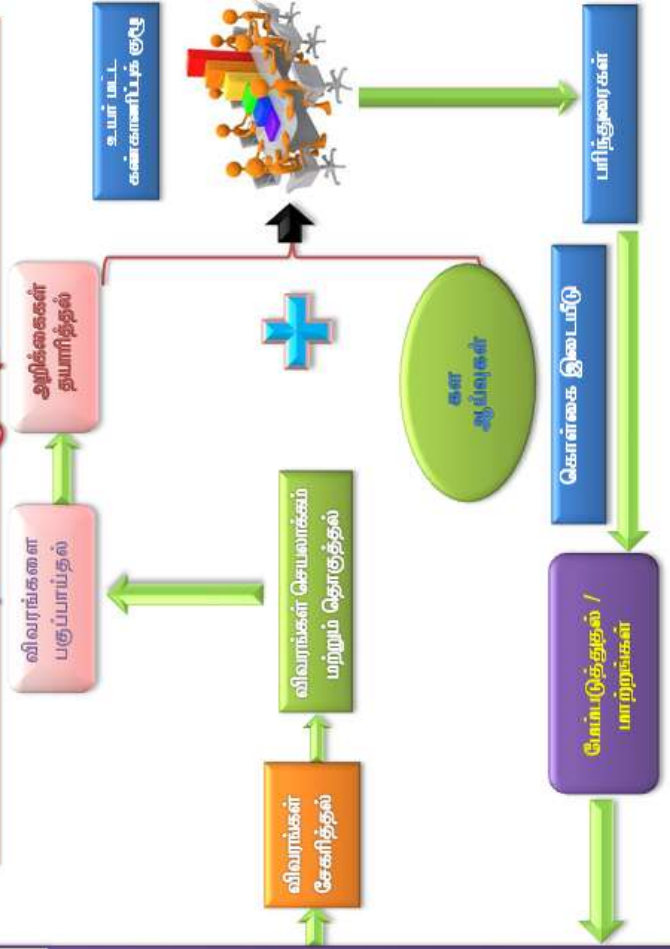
விவரங்கள் சேகரித்தல்

விவரங்கள் செயலாக்கம் மற்றும் தொகுத்தல்

விவரங்களை பகுப்பாய்தல்

அறிக்கைகள் தயாரித்தல்

கள ஆய்வுகள்

உயர் மட்ட கண்காணிப்புக் குழு

பரிந்துரைகள்

கொள்கை இடையீடு

செயல்படுத்துதல் / மாற்றங்கள்